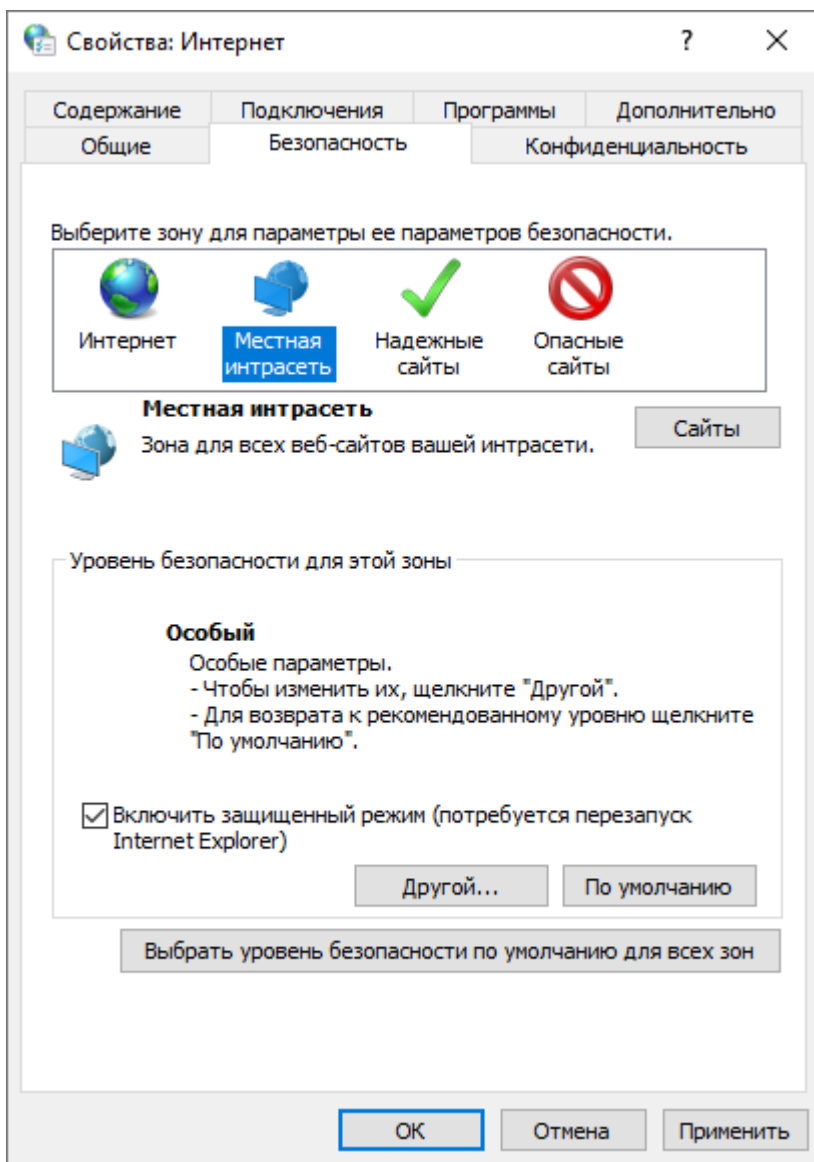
Свойства: Интернет

?

×

Содержание

Подключения

Программы

Дополнительно

Общие

Безопасность

Конфиденциальность

Выберите зону для параметры ее параметров безопасности.

Интернет

Местная интрасеть

Надежные сайты

Опасные сайты

Местная интрасеть

Зона для всех веб-сайтов вашей интрасети.

Сайты

Уровень безопасности для этой зоны

Особый

Особые параметры.
- Чтобы изменить их, щелкните "Другой".
- Для возврата к рекомендованному уровню щелкните "По умолчанию".

Включить защищенный режим (потребуется перезапуск Internet Explorer)

Другой...

По умолчанию

Выбрать уровень безопасности по умолчанию для всех зон

OK

Отмена

Применить